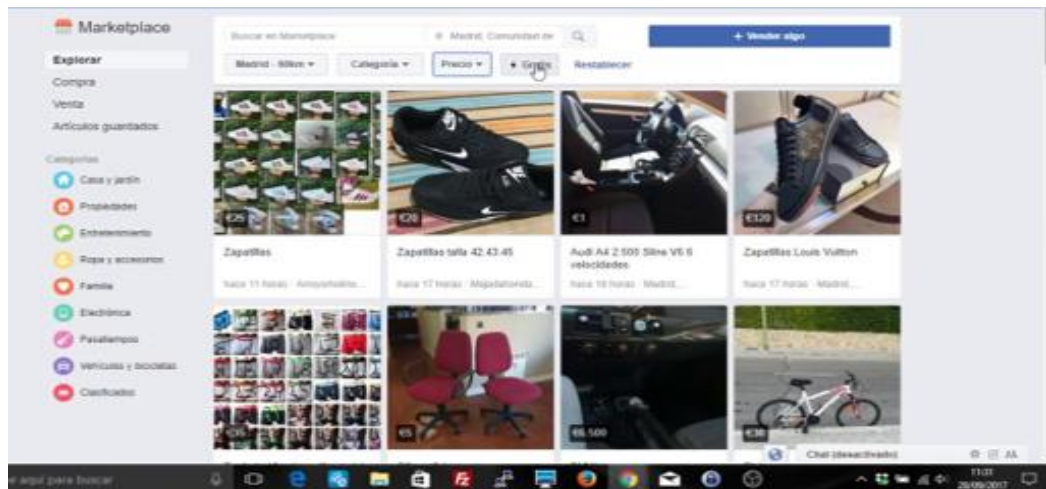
Marketplace

Explorar
Compra
Venta
Artículos guardados

Categorías
Casa y jardín
Propiedades
Entretenimiento
Ropa y accesorios
Familia
Electrónica
Pasatiempos
Vehículos y bicicletas
Clasificados

Buscar en Marketplace
Madrid, Comunidad de
+ Vender algo
Madrid · 60km ▾
Categoría ▾
Precio ▾
+ Gratis
Restablecer

€25
Zapatillas
hace 11 horas · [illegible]

€20
Zapatillas talla 42 43 45
hace 17 horas · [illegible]

€1
Audi A4 2.500 Sline V6 6 velocidades
hace 18 horas · Madrid, ...

€120
Zapatillas Louis Vuitton
hace 17 horas · Madrid, ...

€5

€6.500

€30

Chat (desactivado)

aquí para buscar
11:01
28/09/2017